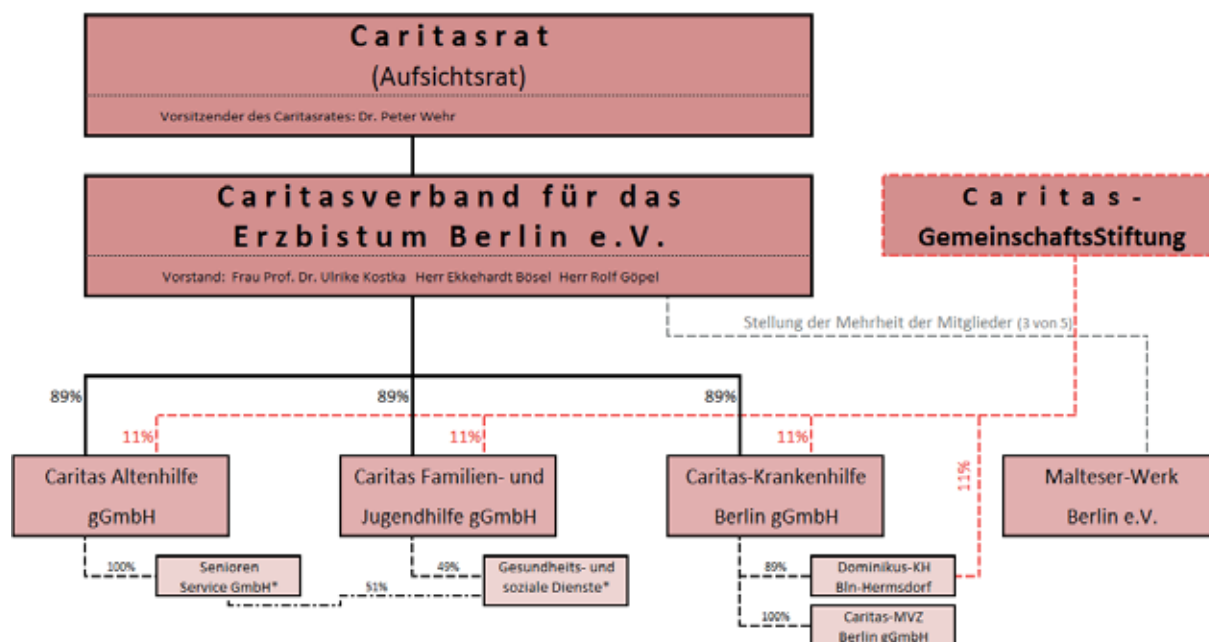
Caritasrat
(Aufsichtsrat)

Vorsitzender des Caritasrates: Dr. Peter Wehr

Caritasverband für das Erzbistum Berlin e.V.

Vorstand: Frau Prof. Dr. Ulrike Kostka Herr Ekkehardt Bösel Herr Rolf Göpel

Caritas-GemeinschaftsStiftung

Stellung der Mehrheit der Mitglieder (3 von 5)

89%

89%

89%

11%

11%

11%

11%

Caritas Altenhilfe gGmbH

Caritas Familien- und Jugendhilfe gGmbH

Caritas-Krankenhilfe Berlin gGmbH

Malteser-Werk Berlin e.V.

100%

Senioren Service GmbH*

49%

Gesundheits- und soziale Dienste*

51%

89%

Dominikus-KH Bln-Hermsdorf

100%

Caritas-MVZ Berlin gGmbH